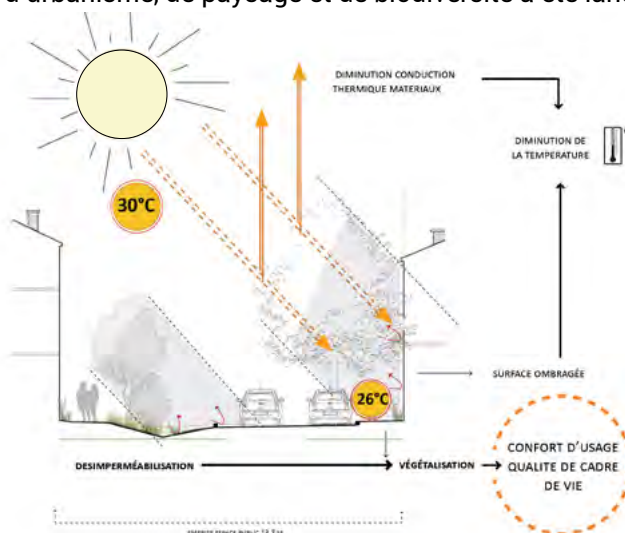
d'urbanisme, de paysage et de biodiversité a été lan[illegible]

DIMINUTION CONDUCTION THERMIQUE MATERIAUX

DIMINUTION DE LA TEMPERATURE

30°C

26°C

SURFACE OMBRAGÉE

DESIMPERMÉABILISATION

VÉGÉTALISATION

CONFORT D'USAGE QUALITE DE CADRE DE VIE

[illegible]